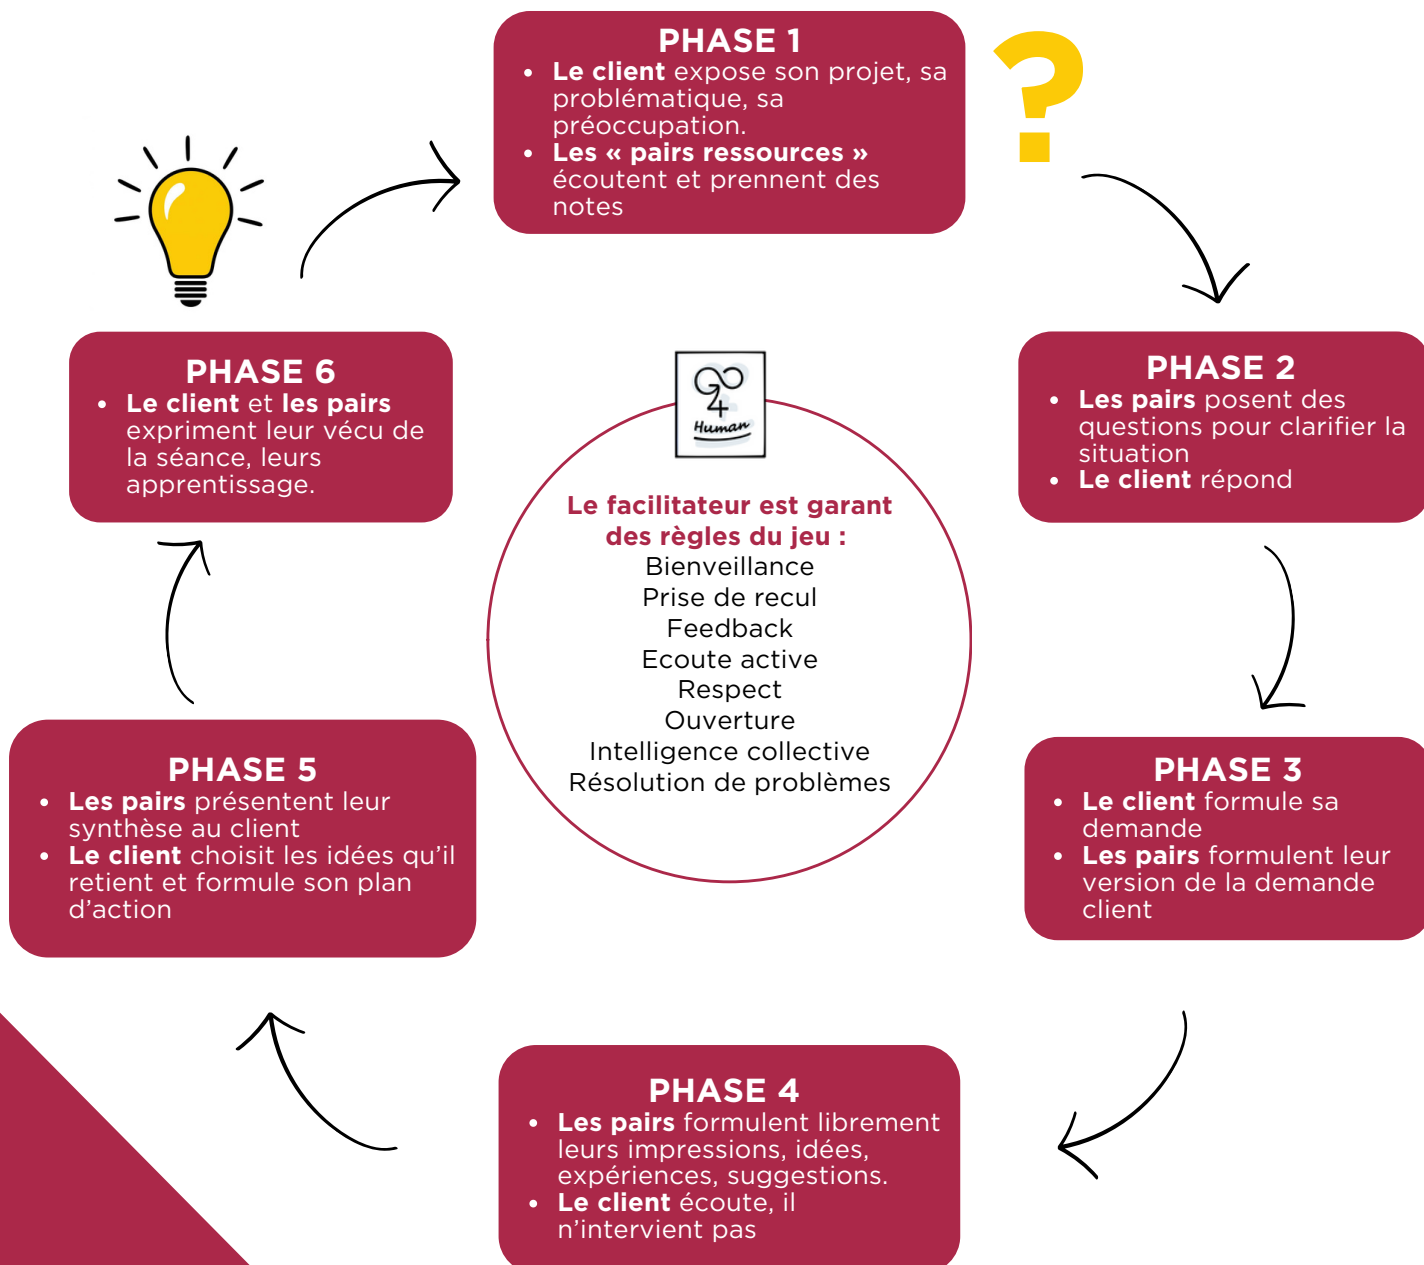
PHASE 1
- **Le client** expose son projet, sa problématique, sa préoccupation.
- **Les « pairs ressources »** écoutent et prennent des notes

?

PHASE 2
- **Les pairs** posent des questions pour clarifier la situation
- **Le client** répond

PHASE 3
- **Le client** formule sa demande
- **Les pairs** formulent leur version de la demande client

PHASE 4
- **Les pairs** formulent librement leurs impressions, idées, expériences, suggestions.
- **Le client** écoute, il n'intervient pas

PHASE 5
- **Les pairs** présentent leur synthèse au client
- **Le client** choisit les idées qu'il retient et formule son plan d'action

PHASE 6
- **Le client** et **les pairs** expriment leur vécu de la séance, leurs apprentissage.

Go 4 Human

**Le facilitateur est garant des règles du jeu :**
Bienveillance
Prise de recul
Feedback
Ecoute active
Respect
Ouverture
Intelligence collective
Résolution de problèmes